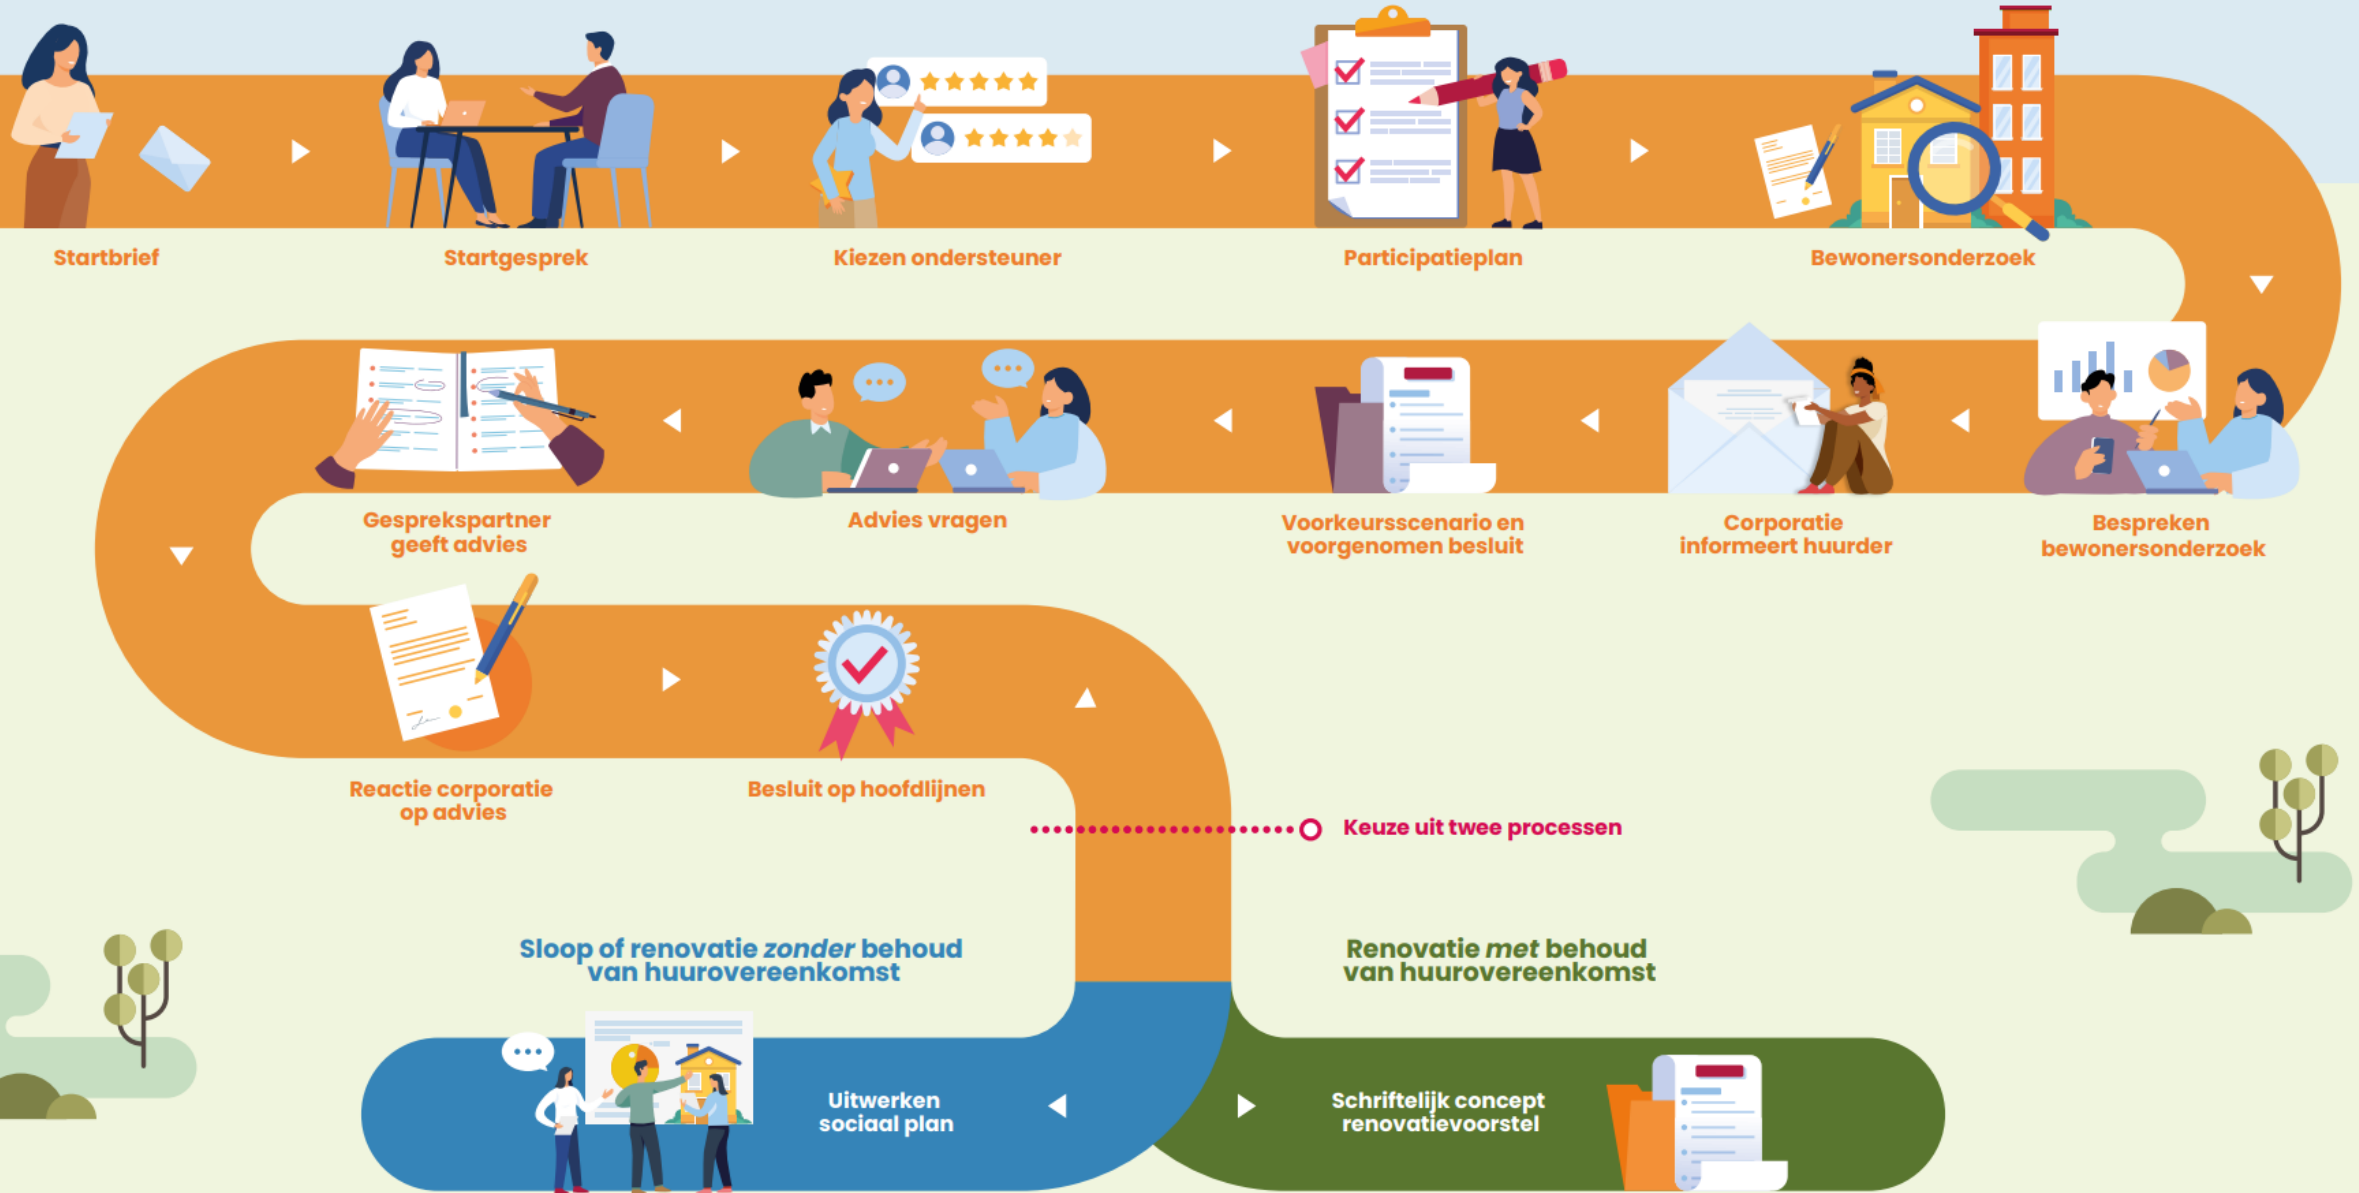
Startbrief

Startgesprek

Kiezen ondersteuner

Participatieplan

Bewonersonderzoek

Bespreken bewonersonderzoek

Corporatie informeert huurder

Voorkeursscenario en voorgenomen besluit

Advies vragen

Gesprekspartner geeft advies

Reactie corporatie op advies

Besluit op hoofdlijnen

Keuze uit twee processen

Sloop of renovatie *zonder* behoud van huurovereenkomst

Renovatie *met* behoud van huurovereenkomst

Uitwerken sociaal plan

Schriftelijk concept renovatievoorstel